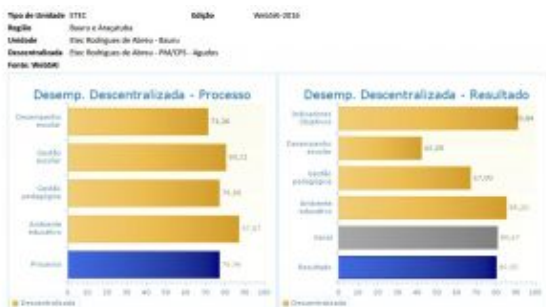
Tipo de Unidade ETEC
Edição WebSAI-2016
Região Bauru e Araçatuba
Unidade Etec Rodrigues de Abreu - Bauru
Descentralizada Etec Rodrigues de Abreu - PM/CPS - Agudos
Fonte: WebSAI

Desemp. Descentralizada - Processo

Desempenho escolar 73,36
Gestão escolar 80,11
Gestão pedagógica 76,36
Ambiente educativo 87,57
Processo 79,74

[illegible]

Descentralizada

Desemp. Descentralizada - Resultado

Indicadores Objetivos 89,84
Desempenho escolar 42,28
Gestão pedagógica 67,00
Ambiente educativo 85,21
Geral 80,17
Resultado 81,02

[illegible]

Descentralizada